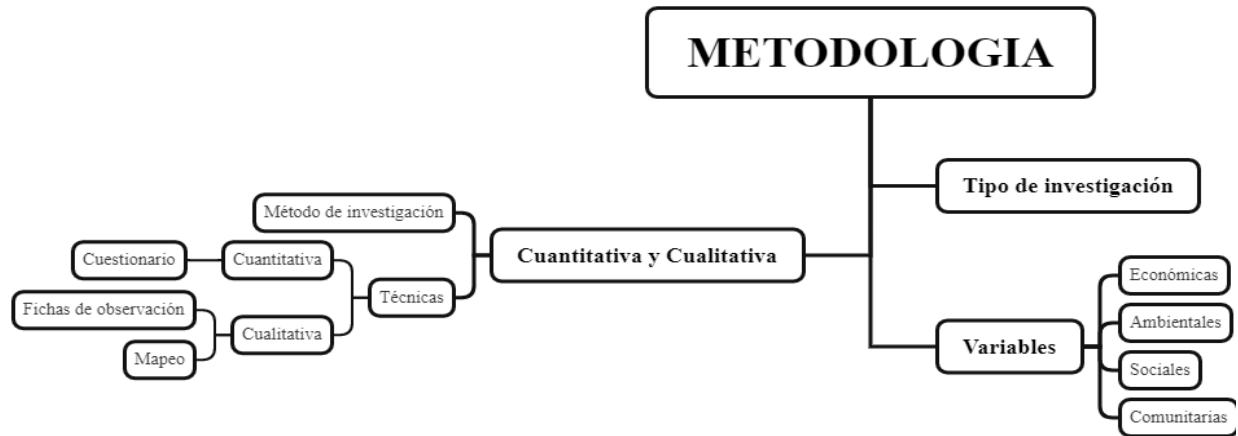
METODOLOGIA

Tipo de investigación

Cuantitativa y Cualitativa

Método de investigación

Técnicas

Cuantitativa

Cuestionario

Cualitativa

Fichas de observación

Mapeo

Variables

Económicas

Ambientales

Sociales

Comunitarias